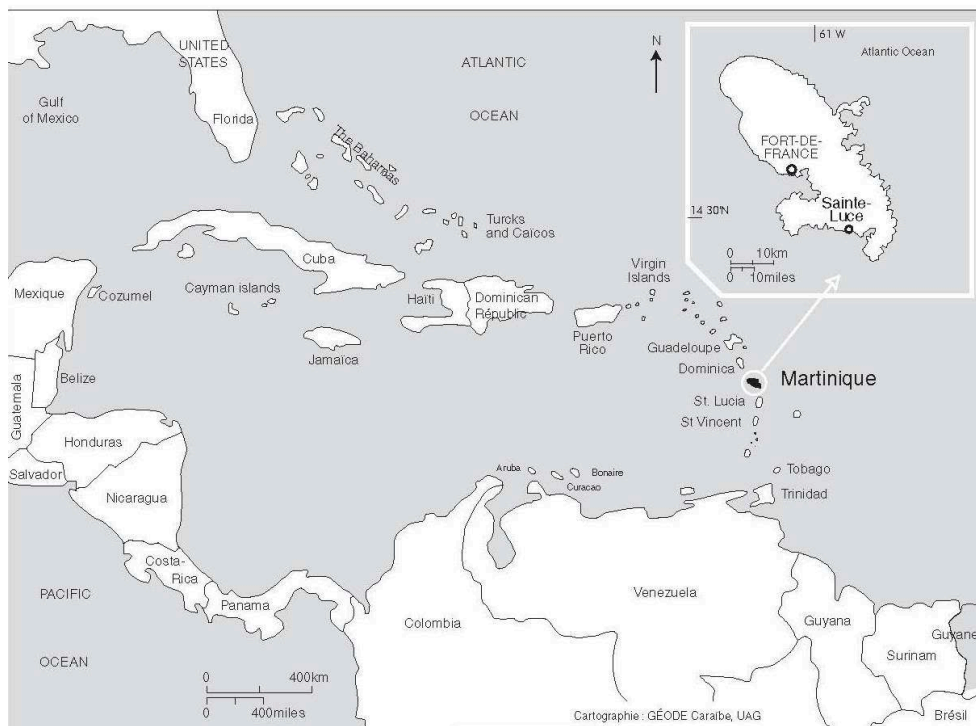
UNITED STATES

Gulf of Mexico

Florida

The Bahamas

ATLANTIC

OCEAN

N

61 W

Atlantic Ocean

FORT-DE-FRANCE

14 30'N

Sainte-Luce

0 10km
0 10miles

Turcks and Caicos

Cuba

Cayman islands

Mexique

Cozumel

Haïti

Dominican Républic

Virgin Islands

Puerto Rico

Guadeloupe

Dominica

Martinique

Jamaica

Belize

Guatemala

St. Lucia

St Vincent

Honduras

Salvador

Nicaragua

Aruba

Bonaire

Curacao

Tobago

Trinidad

Costa-Rica

Panama

PACIFIC

OCEAN

Venezuela

Colombia

Guyana

Guyane

Surinam

Brésil

0 400km
0 400miles

Cartographie : GÉODE Caraïbe, UAG